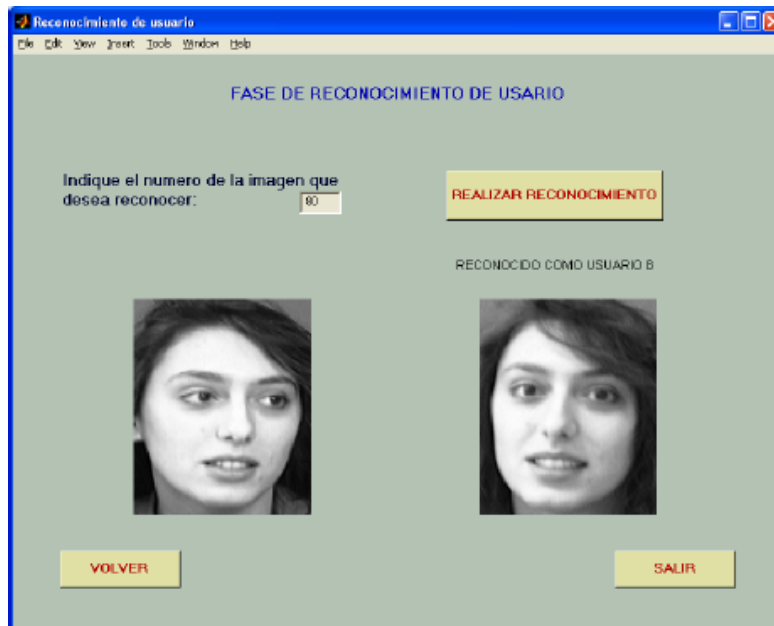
Reconocimiento de usuario

File Edit View Insert Tools Window Help

FASE DE RECONOCIMIENTO DE USARIO

Indique el numero de la imagen que desea reconocer:

80

REALIZAR RECONOCIMIENTO

RECONOCIDO COMO USUARIO 8

VOLVER

SALIR